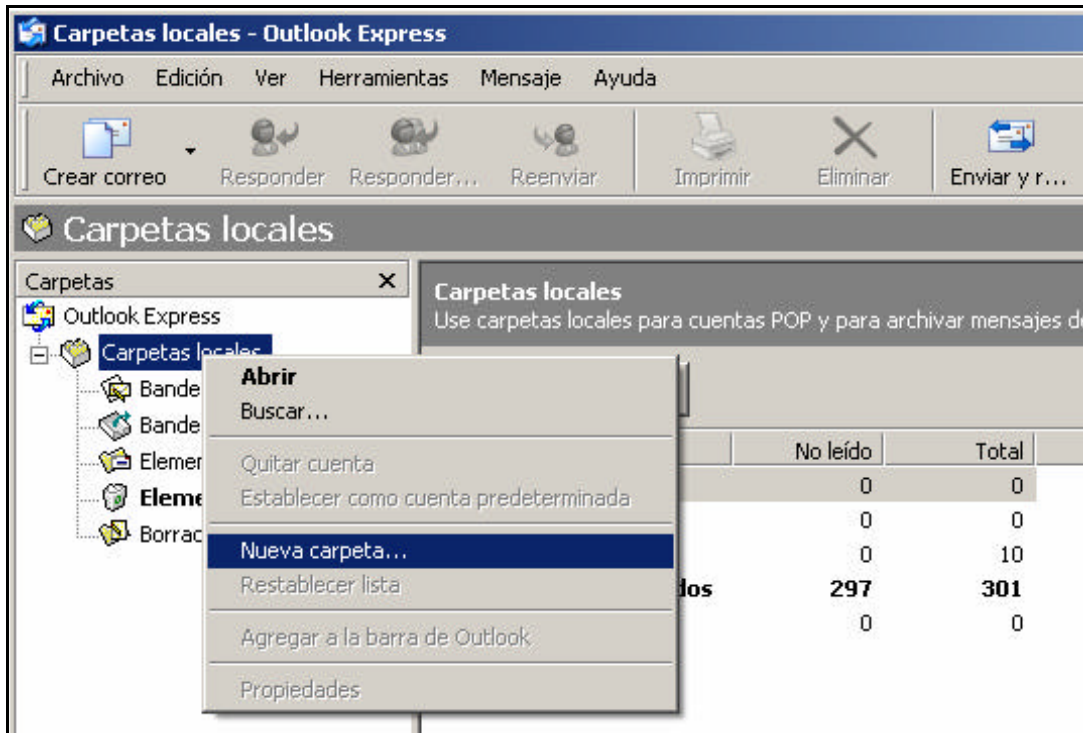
Carpetas locales - Outlook Express

Archivo Edición Ver Herramientas Mensaje Ayuda

Crear correo Responder Responder... Reenviar Imprimir Eliminar Enviar y r...

Carpetas locales

Carpetas ×
Outlook Express
Carpetas locales
Bande
Bande
Elemer
Eleme
Borrac

Abrir
Buscar...
Quitar cuenta
Establecer como cuenta predeterminada
Nueva carpeta...
Restablecer lista
Agregar a la barra de Outlook
Propiedades

Carpetas locales
Use carpetas locales para cuentas POP y para archivar mensajes d

| | No leído | Total |
|---|---|---|
| | 0 | 0 |
| | 0 | 0 |
| | 0 | 10 |
| dos | 297 | 301 |
| | 0 | 0 |